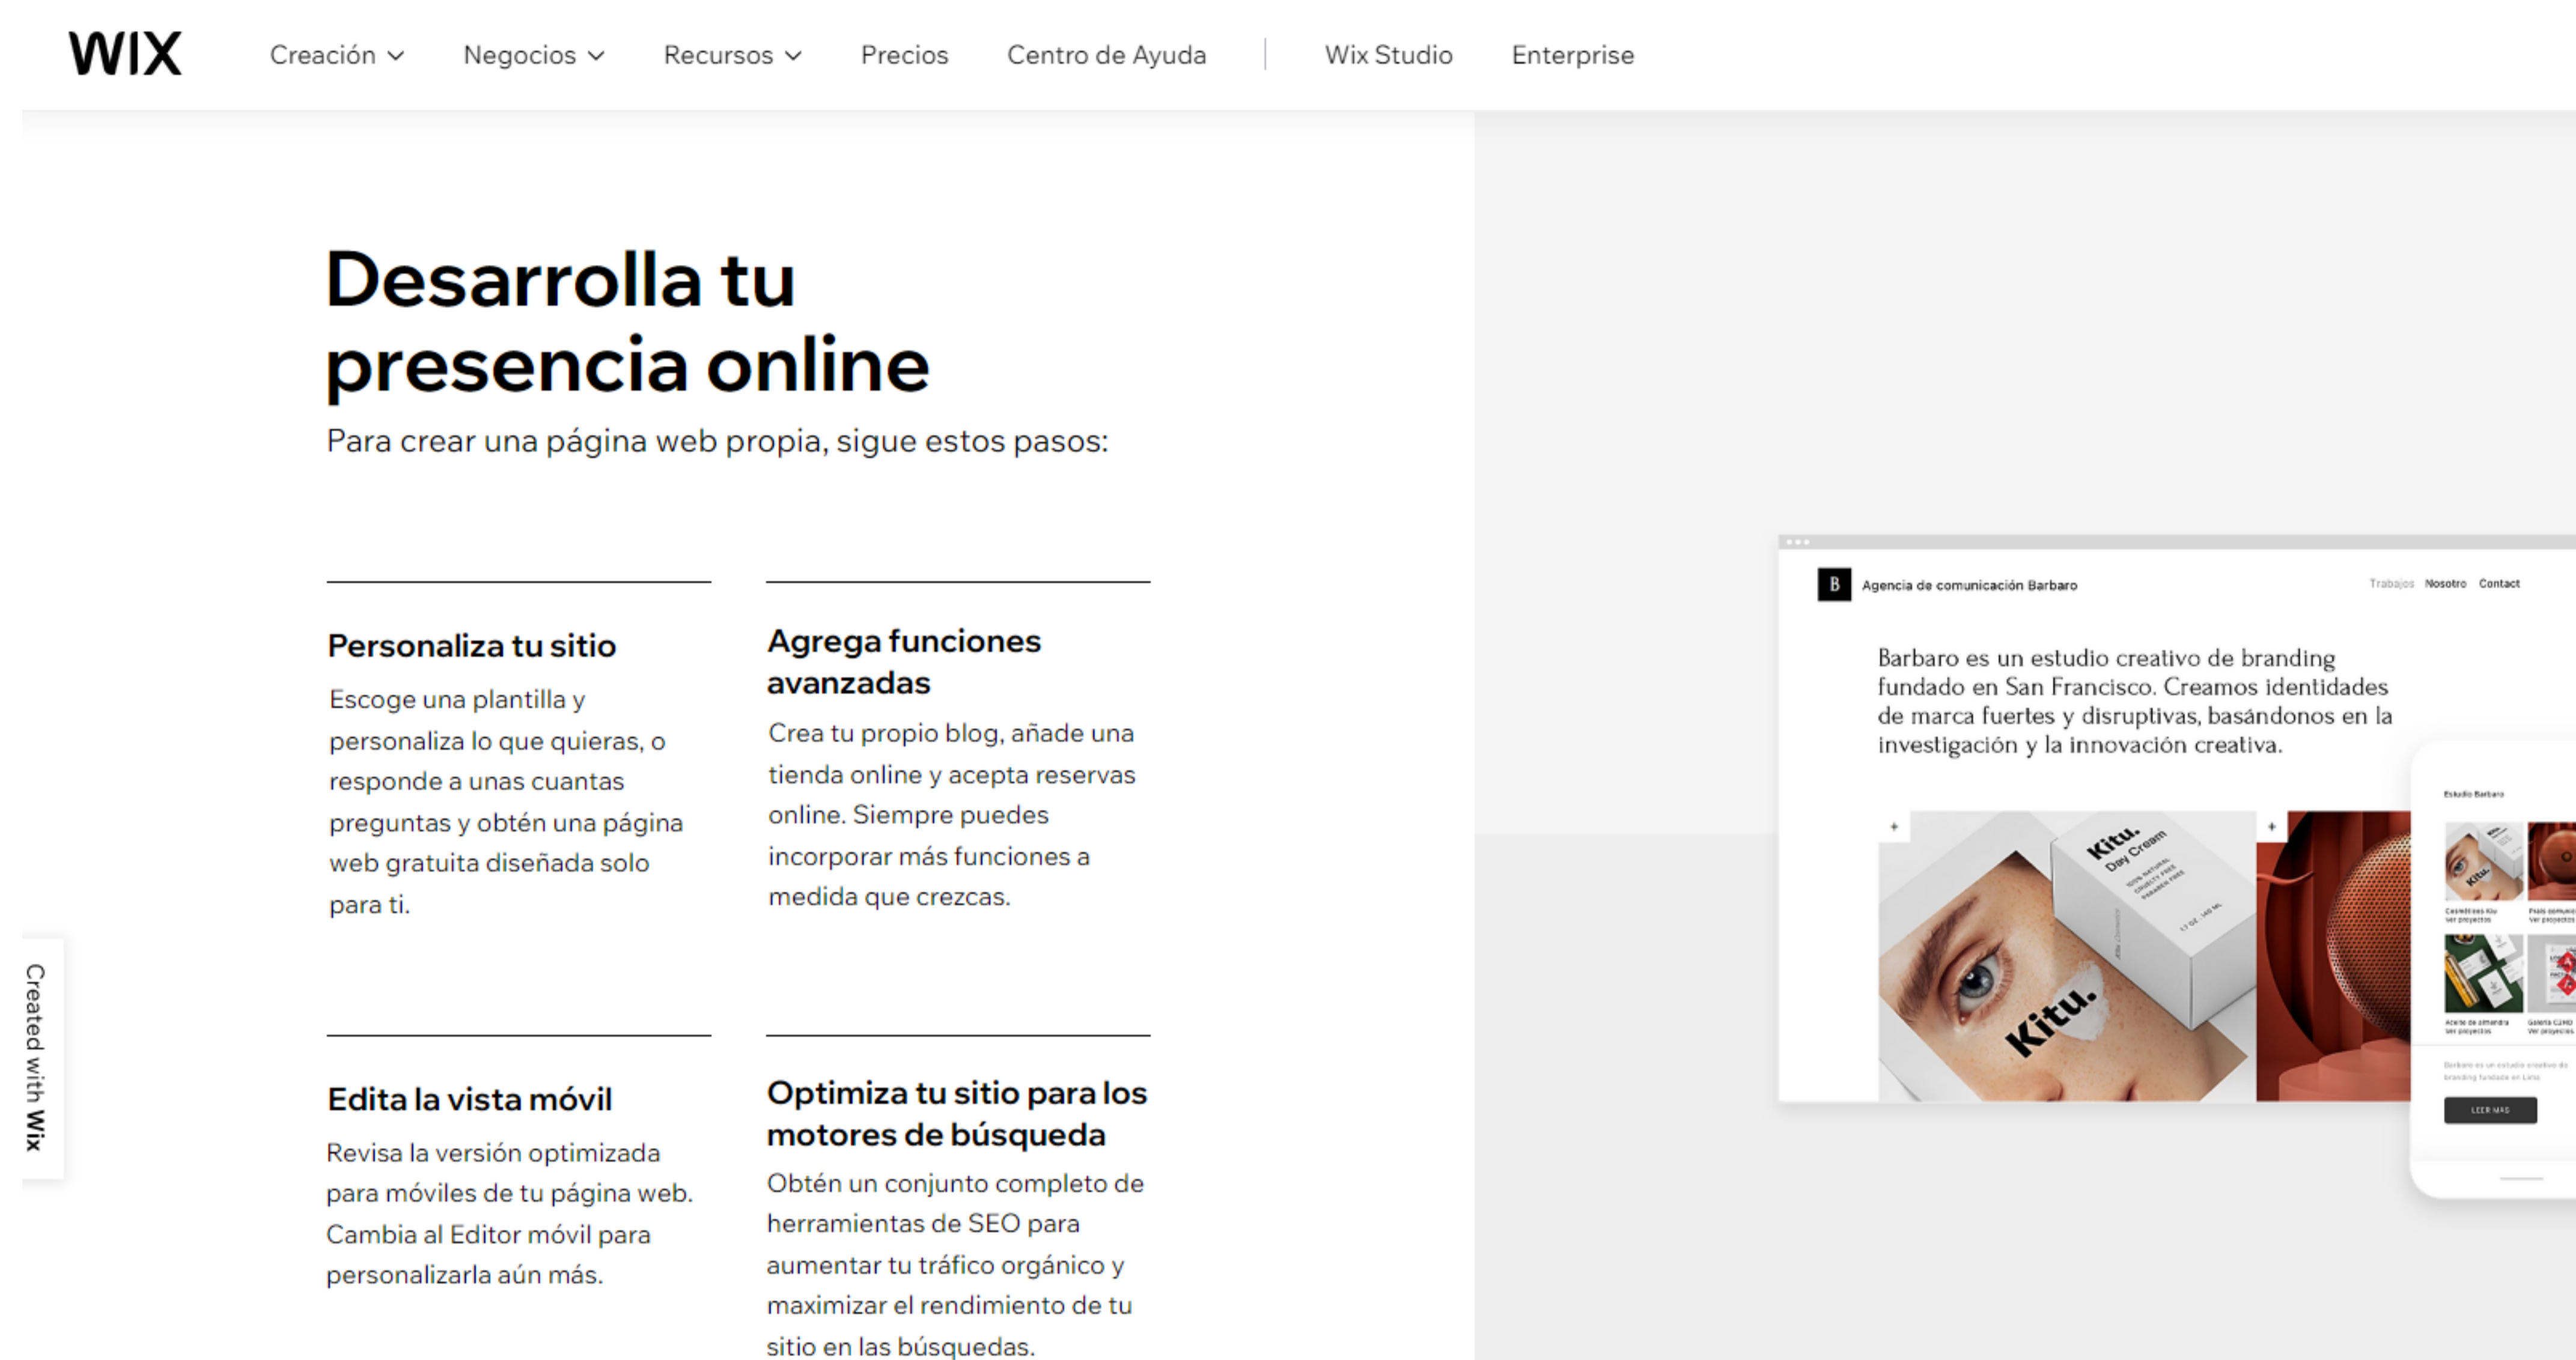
WIX Creación Negocios Recursos Precios Centro de Ayuda | Wix Studio Enterprise

Desarrolla tu presencia online

Para crear una página web propia, sigue estos pasos:

Personaliza tu sitio

Escoge una plantilla y personaliza lo que quieras, o responde a unas cuantas preguntas y obtén una página web gratuita diseñada solo para ti.

Agrega funciones avanzadas

Crea tu propio blog, añade una tienda online y acepta reservas online. Siempre puedes incorporar más funciones a medida que crezcas.

Edita la vista móvil

Revisa la versión optimizada para móviles de tu página web. Cambia al Editor móvil para personalizarla aún más.

Optimiza tu sitio para los motores de búsqueda

Obtén un conjunto completo de herramientas de SEO para aumentar tu tráfico orgánico y maximizar el rendimiento de tu sitio en las búsquedas.

Created with Wix

B Agencia de comunicación Barbaro

Trabajos Nosotro Contact

Barbaro es un estudio creativo de branding fundado en San Francisco. Creamos identidades de marca fuertes y disruptivas, basándonos en la investigación y la innovación creativa.

Kitu. Day Cream

Kitu.

Estudio Barbaro

LEER MÁS